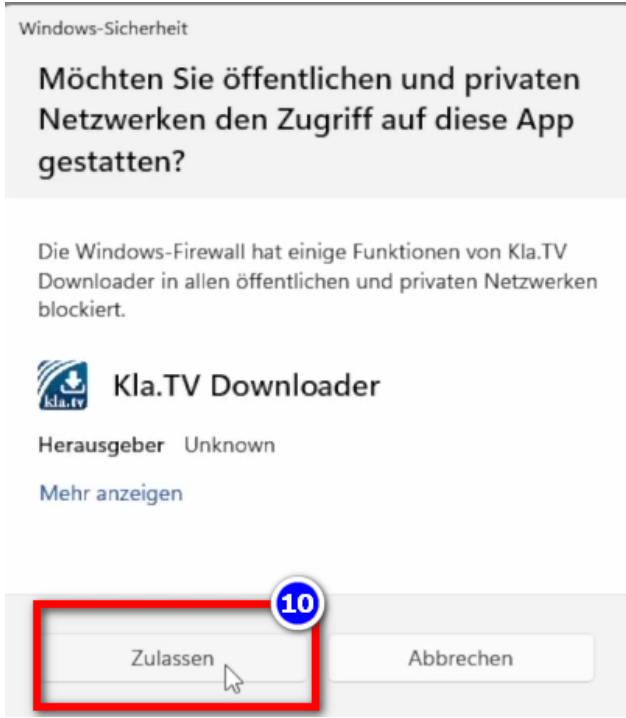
Windows-Sicherheit

Möchten Sie öffentlichen und privaten Netzwerken den Zugriff auf diese App gestatten?

Die Windows-Firewall hat einige Funktionen von Kla.TV Downloader in allen öffentlichen und privaten Netzwerken blockiert.

kla.tv

Kla.TV Downloader

Herausgeber Unknown

Mehr anzeigen

10

Zulassen

Abbrechen